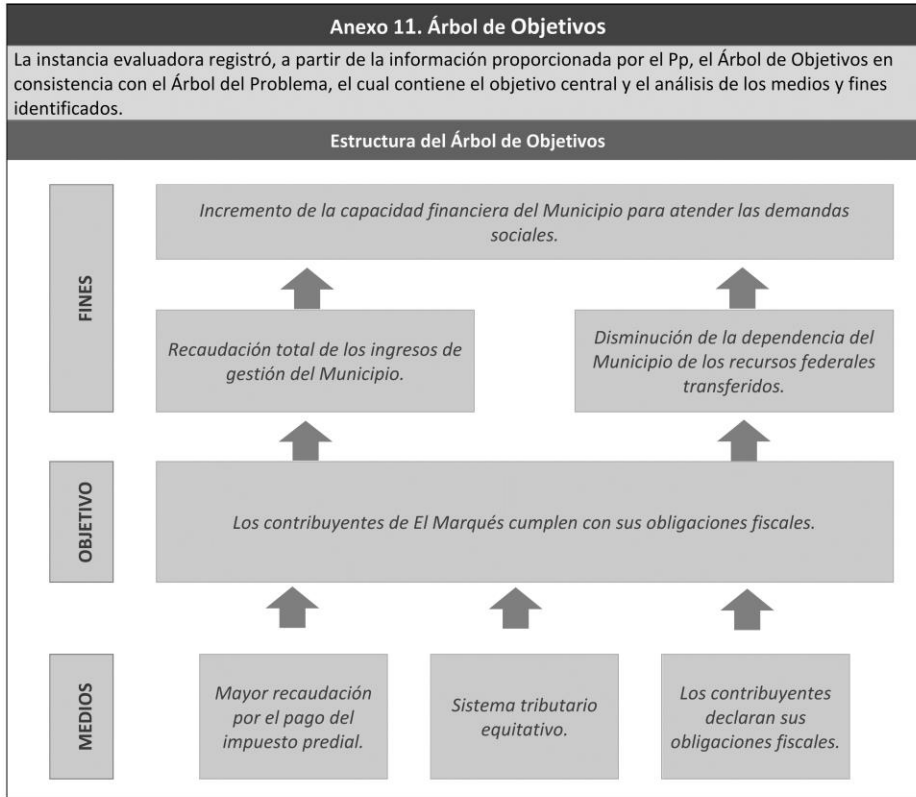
Anexo 11. Árbol de Objetivos

La instancia evaluadora registró, a partir de la información proporcionada por el Pp, el Árbol de Objetivos en consistencia con el Árbol del Problema, el cual contiene el objetivo central y el análisis de los medios y fines identificados.

Estructura del Árbol de Objetivos

FINES

Incremento de la capacidad financiera del Municipio para atender las demandas sociales.

Recaudación total de los ingresos de gestión del Municipio.

Disminución de la dependencia del Municipio de los recursos federales transferidos.

OBJETIVO

Los contribuyentes de El Marqués cumplen con sus obligaciones fiscales.

MEDIOS

Mayor recaudación por el pago del impuesto predial.

Sistema tributario equitativo.

Los contribuyentes declaran sus obligaciones fiscales.